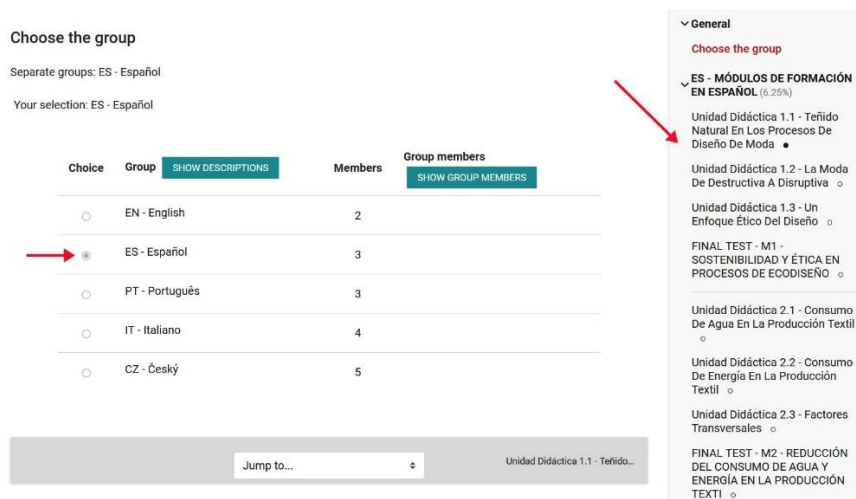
Choose the group

Separate groups: ES - Español

Your selection: ES - Español

| Choice | Group SHOW DESCRIPTIONS | Members | Group members SHOW GROUP MEMBERS |
|---|---|---|---|
| ○ | EN - English | 2 | |
| ◉ | ES - Español | 3 | |
| ○ | PT - Português | 3 | |
| ○ | IT - Italiano | 4 | |
| ○ | CZ - Český | 5 | |

Jump to...

Unidad Didáctica 1.1 - Teñido...

General

Choose the group

ES - MÓDULOS DE FORMACIÓN EN ESPAÑOL (6.25%)

Unidad Didáctica 1.1 - Teñido Natural En Los Procesos De Diseño De Moda

Unidad Didáctica 1.2 - La Moda De Destructiva A Disruptiva

Unidad Didáctica 1.3 - Un Enfoque Ético Del Diseño

FINAL TEST - M1 - SOSTENIBILIDAD Y ÉTICA EN PROCESOS DE ECODISEÑO

Unidad Didáctica 2.1 - Consumo De Agua En La Producción Textil

Unidad Didáctica 2.2 - Consumo De Energía En La Producción Textil

Unidad Didáctica 2.3 - Factores Transversales

FINAL TEST - M2 - REDUCCIÓN DEL CONSUMO DE AGUA Y ENERGÍA EN LA PRODUCCIÓN TEXTI